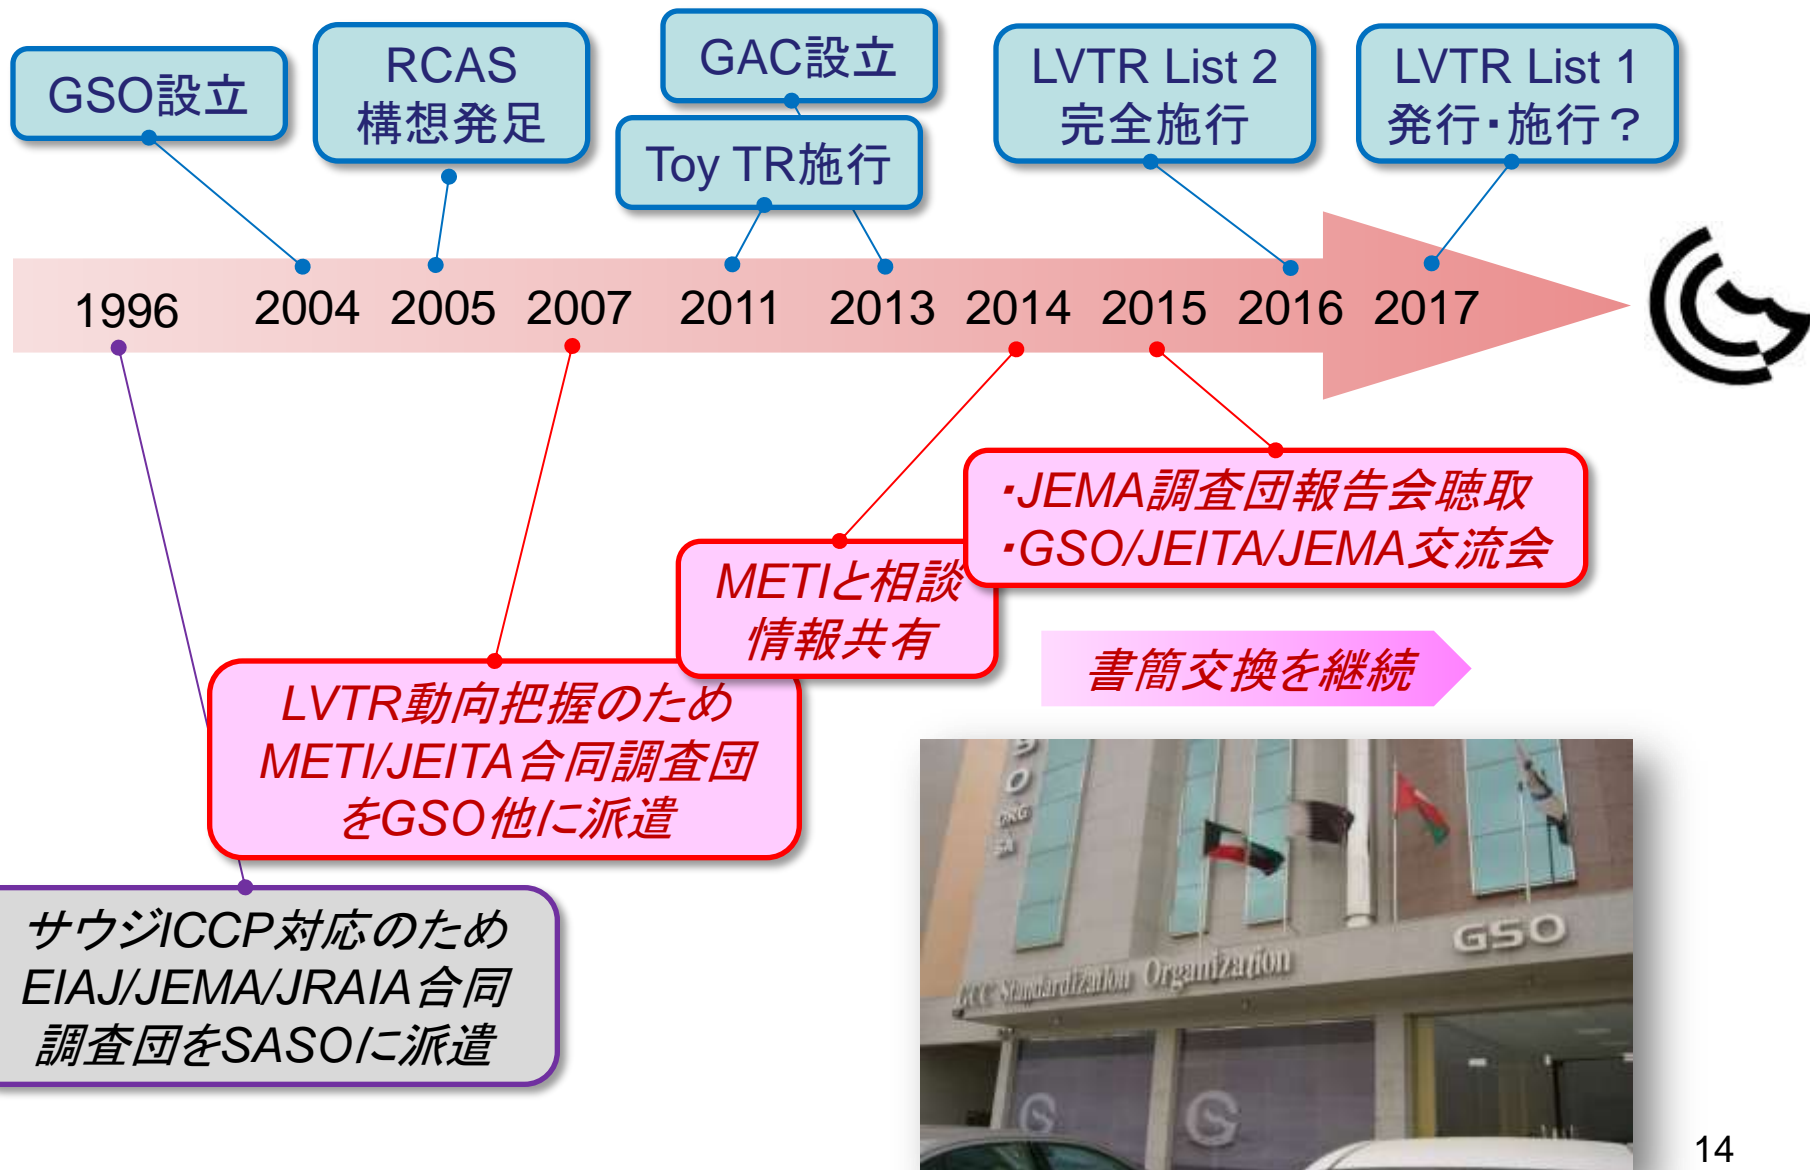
GSO設立

RCAS 構想発足

GAC設立

Toy TR施行

LVTR List 2 完全施行

LVTR List 1 発行･施行？

1996 2004 2005 2007 2011 2013 2014 2015 2016 2017

･JEMA調査団報告会聴取
･GSO/JEITA/JEMA交流会

METIと相談 情報共有

書簡交換を継続

LVTR動向把握のため METI/JEITA合同調査団 をGSO他に派遣

サウジICCP対応のため EIAJ/JEMA/JRAIA合同 調査団をSASOに派遣

GSO

GCC Standardization Organization

14